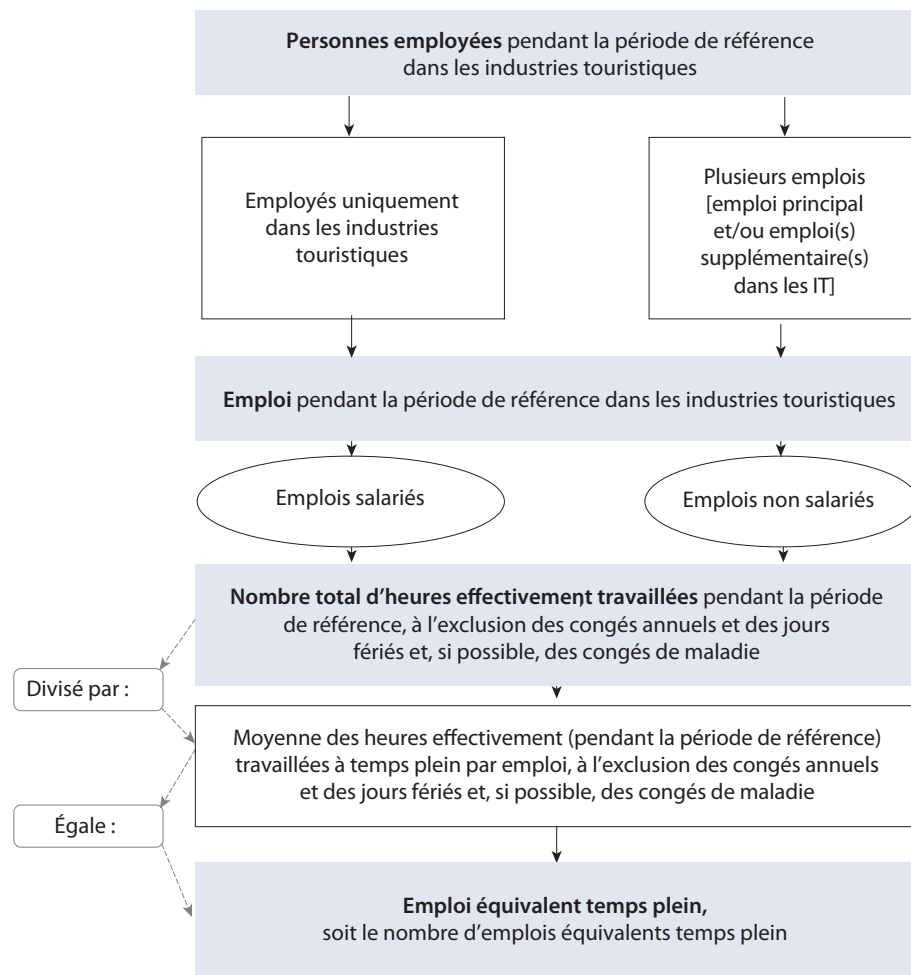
**Personnes employées** pendant la période de référence dans les industries touristiques

Employés uniquement dans les industries touristiques

Plusieurs emplois [emploi principal et/ou emploi(s) supplémentaire(s) dans les IT]

**Emploi** pendant la période de référence dans les industries touristiques

Emplois salariés

Emplois non salariés

**Nombre total d'heures effectivement travaillées** pendant la période de référence, à l'exclusion des congés annuels et des jours fériés et, si possible, des congés de maladie

Divisé par :

Moyenne des heures effectivement (pendant la période de référence) travaillées à temps plein par emploi, à l'exclusion des congés annuels et des jours fériés et, si possible, des congés de maladie

Égale :

**Emploi équivalent temps plein,**
soit le nombre d'emplois équivalents temps plein